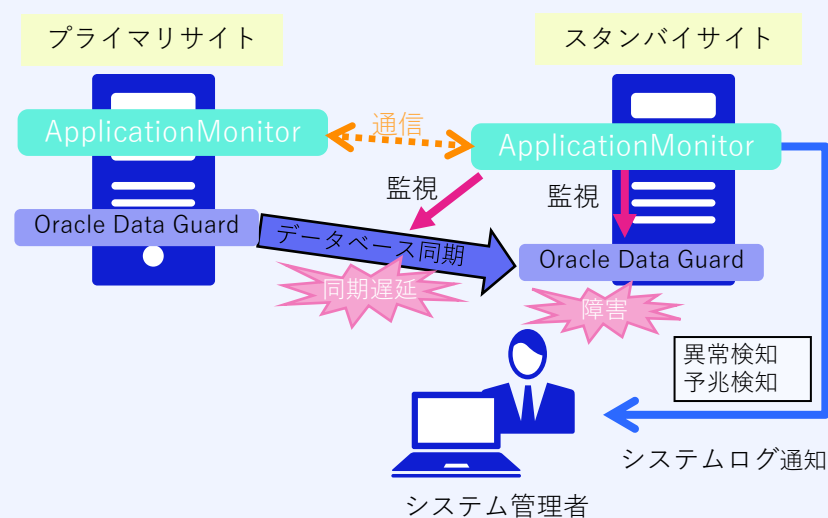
プライマリサイト

スタンバイサイト

ApplicationMonitor

通信

ApplicationMonitor

監視

監視

Oracle Data Guard

データベース同期

Oracle Data Guard

同期遅延

障害

異常検知
予兆検知

システムログ通知

システム管理者